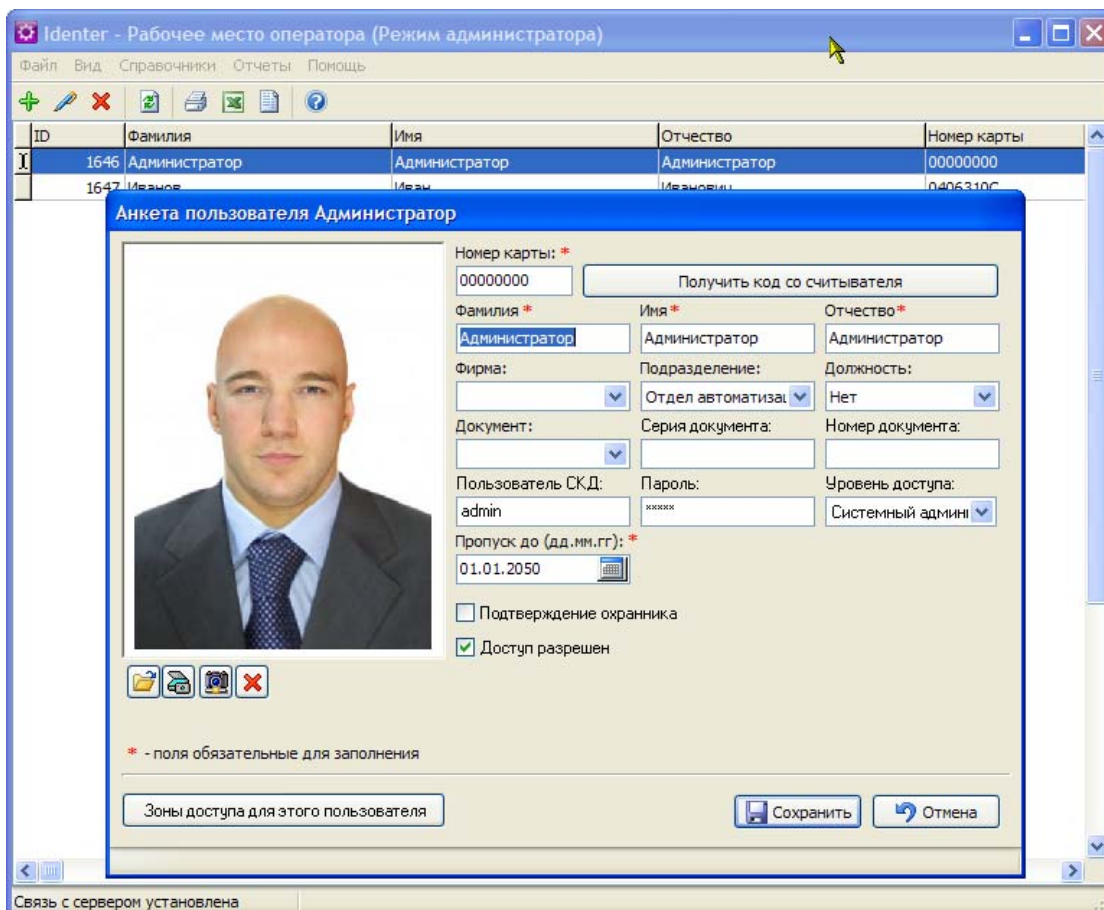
Identer - Рабочее место оператора (Режим администратора)

Файл Вид Справочники Отчеты Помощь

| ID | Фамилия | Имя | Отчество | Номер карты |
|---|---|---|---|---|
| 1646 | Администратор | Администратор | Администратор | 00000000 |
| 1647 | Иванов | Иван | Иванович | 0406310C |

Анкета пользователя Администратор

Номер карты: *
00000000
Получить код со считывателя

Фамилия *
Администратор
Имя *
Администратор
Отчество*
Администратор

Фирма:
Подразделение:
Отдел автоматиза
Должность:
Нет

Документ:
Серия документа:
Номер документа:

Пользователь СКД:
admin
Пароль:
*****
Уровень доступа:
Системный админ

Пропуск до (дд.мм.гг): *
01.01.2050

Подтверждение охранника
Доступ разрешен

* - поля обязательные для заполнения

Зоны доступа для этого пользователя
Сохранить
Отмена

Связь с сервером установлена